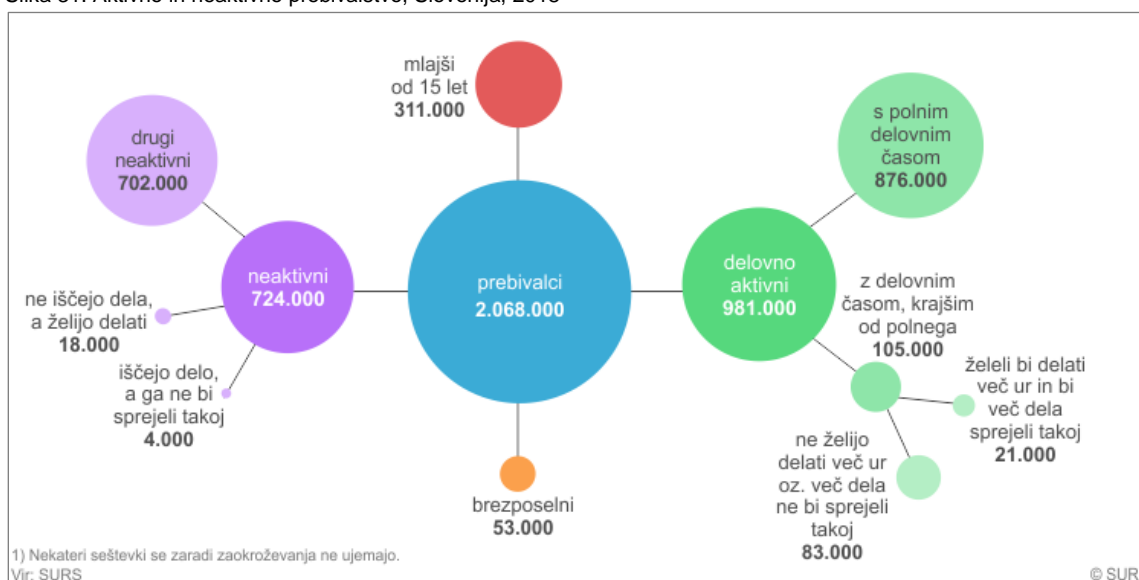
Slika 31: Aktivno in neaktivno prebivalstvo, Slovenija, 2018

mlajši od 15 let
311.000

drugi neaktivni
702.000

s polnim delovnim časom
876.000

neaktivni
724.000

prebivalci
2.068.000

delovno aktivni
981.000

ne iščejo dela, a želijo delati
18.000

z delovnim časom, krajšim od polnega
105.000

iščejo delo, a ga ne bi sprejeli takoj
4.000

želeli bi delati več ur in bi več dela sprejeli takoj
21.000

ne želijo delati več ur oz. več dela ne bi sprejeli takoj
83.000

brezposelni
53.000

1) Nekateri seštevki se zaradi zaokroževanja ne ujemajo.
Vir: SURS

© SURS